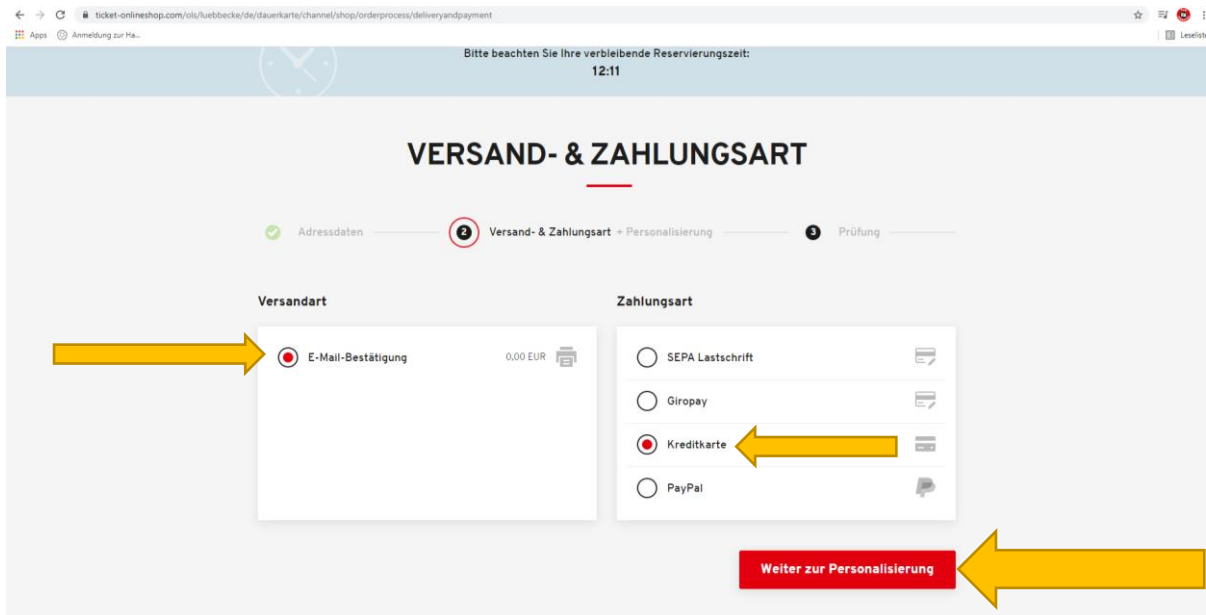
ticket-onlineshop.com/ols/luebbecke/de/dauerkarte/channel/shop/orderprocess/deliveryandpayment

Apps Anmeldung zur Ha...

Leseliste

Bitte beachten Sie Ihre verbleibende Reservierungszeit:
12:11

VERSAND- & ZAHLUNGSART

Adressdaten 2 Versand- & Zahlungsart + Personalisierung 3 Prüfung

Versandart

E-Mail-Bestätigung 0,00 EUR

Zahlungsart

SEPA Lastschrift

Giropay

Kreditkarte

PayPal

Weiter zur Personalisierung